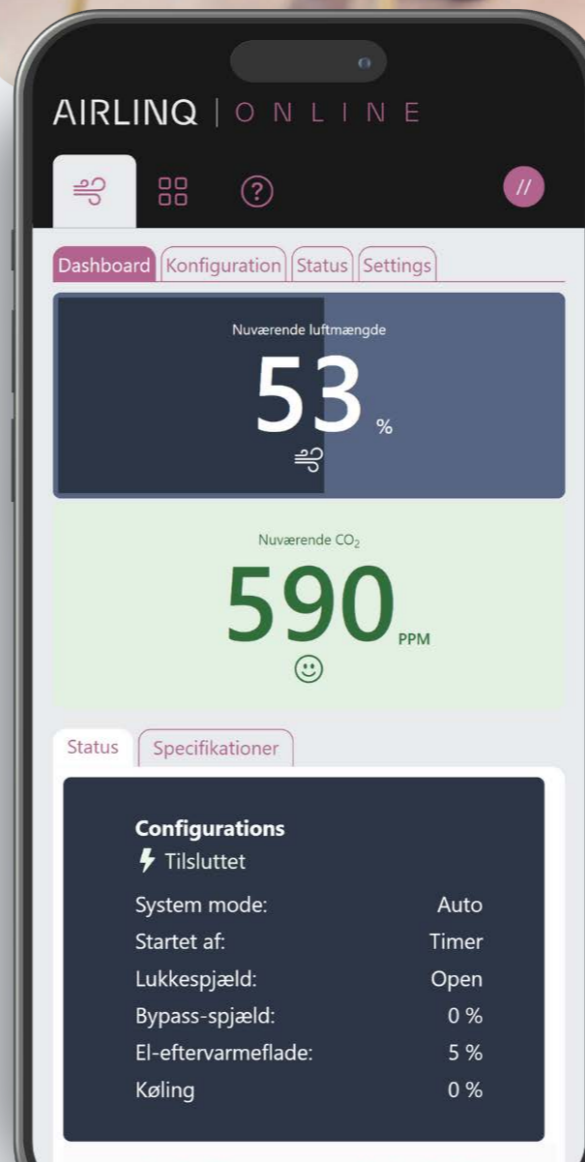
AIRLINQ | ONLINE

//

Dashboard Konfiguration Status Settings

Nuværende luftmængde
53 %

Nuværende $CO_2$
590 PPM

Status Specifikationer

Configurations
Tilsluttet

| | |
|---|---|
| System mode: | Auto |
| Startet af: | Timer |
| Lukkespjæld: | Open |
| Bypass-spjæld: | 0 % |
| El-eftervarmeflade: | 5 % |
| Køling | 0 % |